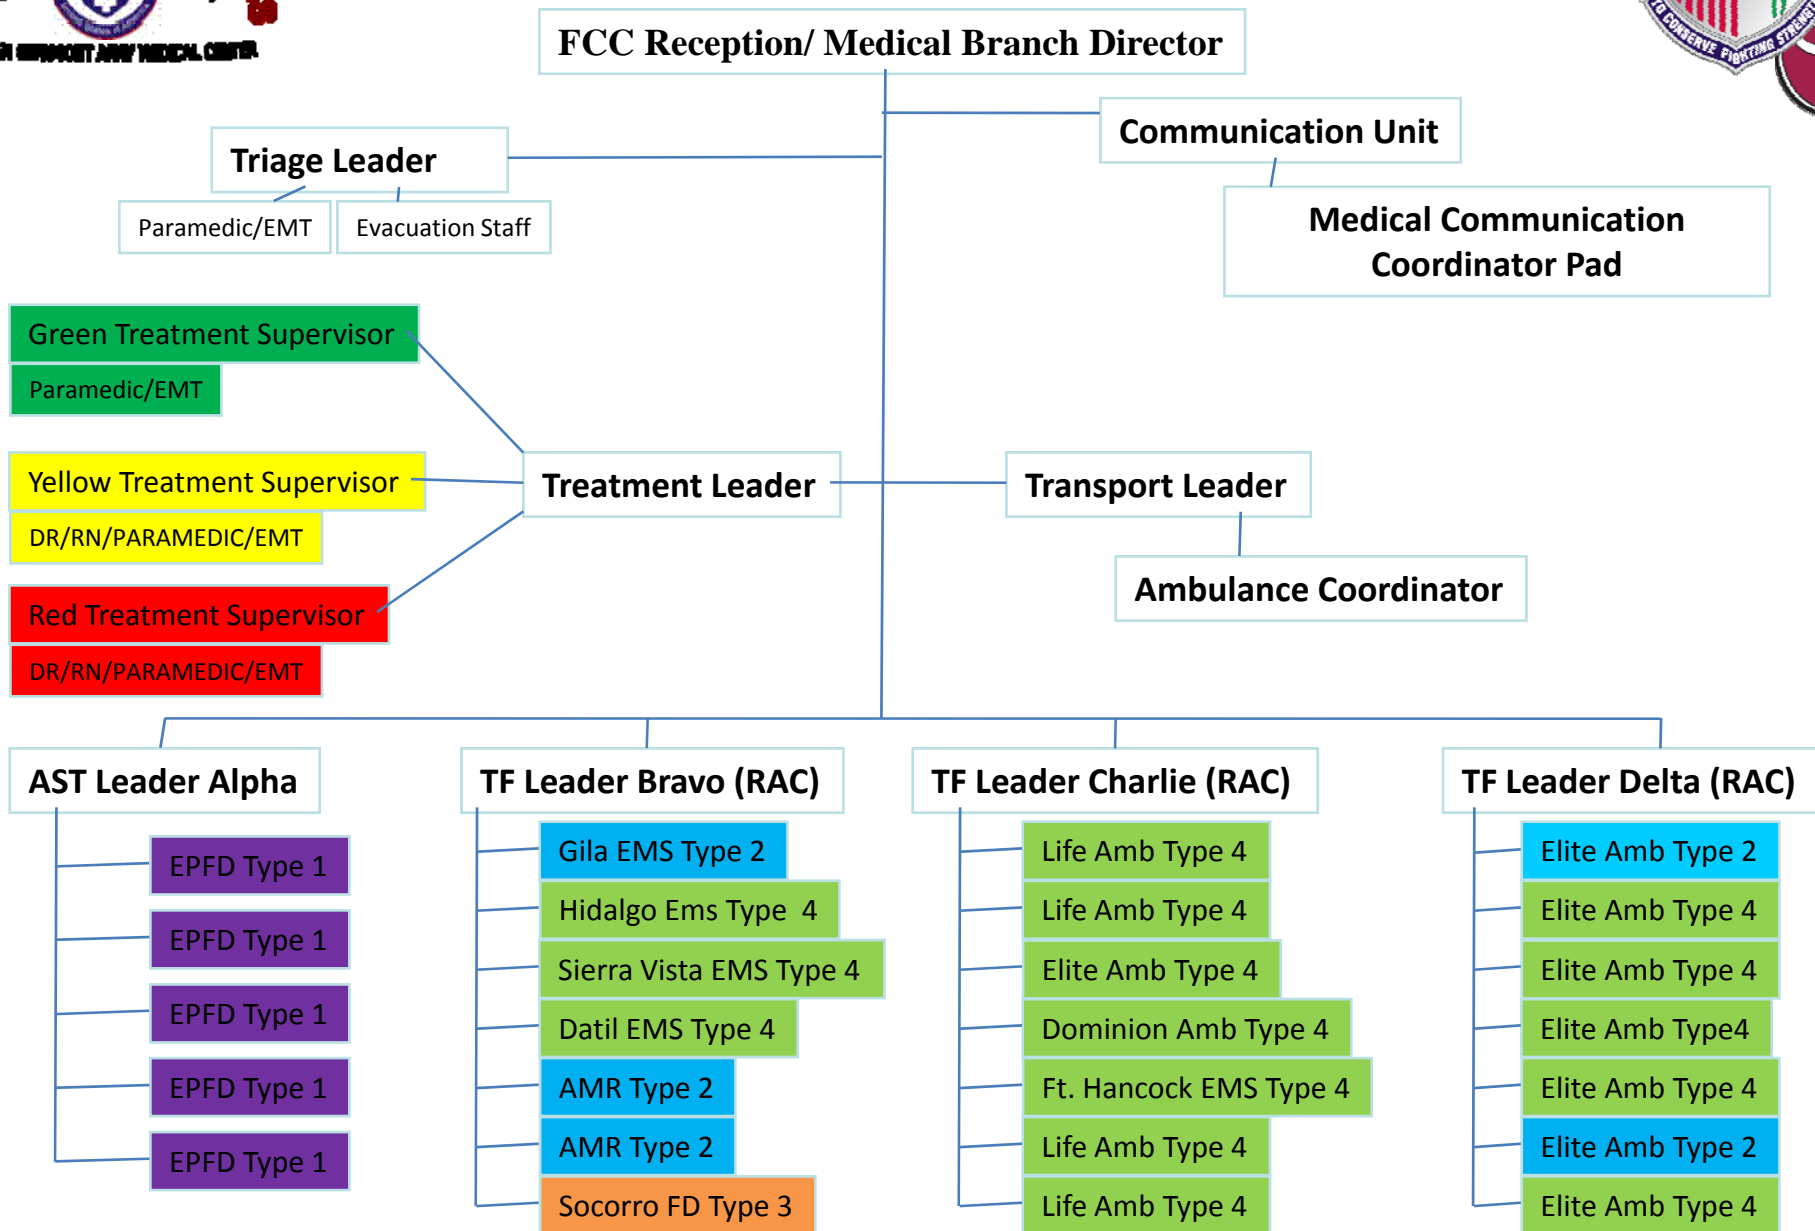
FCC Reception/ Medical Branch Director

Communication Unit

Medical Communication Coordinator Pad

Triage Leader

Paramedic/EMT

Evacuation Staff

Green Treatment Supervisor

Paramedic/EMT

Yellow Treatment Supervisor

DR/RN/PARAMEDIC/EMT

Red Treatment Supervisor

DR/RN/PARAMEDIC/EMT

Treatment Leader

Transport Leader

Ambulance Coordinator

AST Leader Alpha

EPFD Type 1

EPFD Type 1

EPFD Type 1

EPFD Type 1

EPFD Type 1

TF Leader Bravo (RAC)

Gila EMS Type 2

Hidalgo Ems Type 4

Sierra Vista EMS Type 4

Datil EMS Type 4

AMR Type 2

AMR Type 2

Socorro FD Type 3

TF Leader Charlie (RAC)

Life Amb Type 4

Life Amb Type 4

Elite Amb Type 4

Dominion Amb Type 4

Ft. Hancock EMS Type 4

Life Amb Type 4

Life Amb Type 4

TF Leader Delta (RAC)

Elite Amb Type 2

Elite Amb Type 4

Elite Amb Type 4

Elite Amb Type4

Elite Amb Type 4

Elite Amb Type 2

Elite Amb Type 4